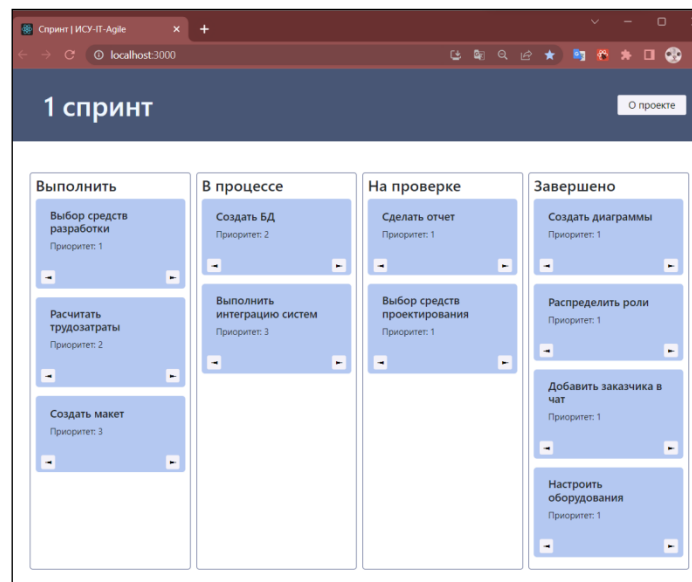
Спринт | ИСУ-IT-Agile

localhost:3000

1 спринт

О проекте

Выполнить

Выбор средств разработки

Приоритет: 1

Расчитать трудозатраты

Приоритет: 2

Создать макет

Приоритет: 3

В процессе

Создать БД

Приоритет: 2

Выполнить интеграцию систем

Приоритет: 3

На проверке

Сделать отчет

Приоритет: 1

Выбор средств проектирования

Приоритет: 1

Завершено

Создать диаграммы

Приоритет: 1

Распределить роли

Приоритет: 1

Добавить заказчика в чат

Приоритет: 1

Настроить оборудования

Приоритет: 1